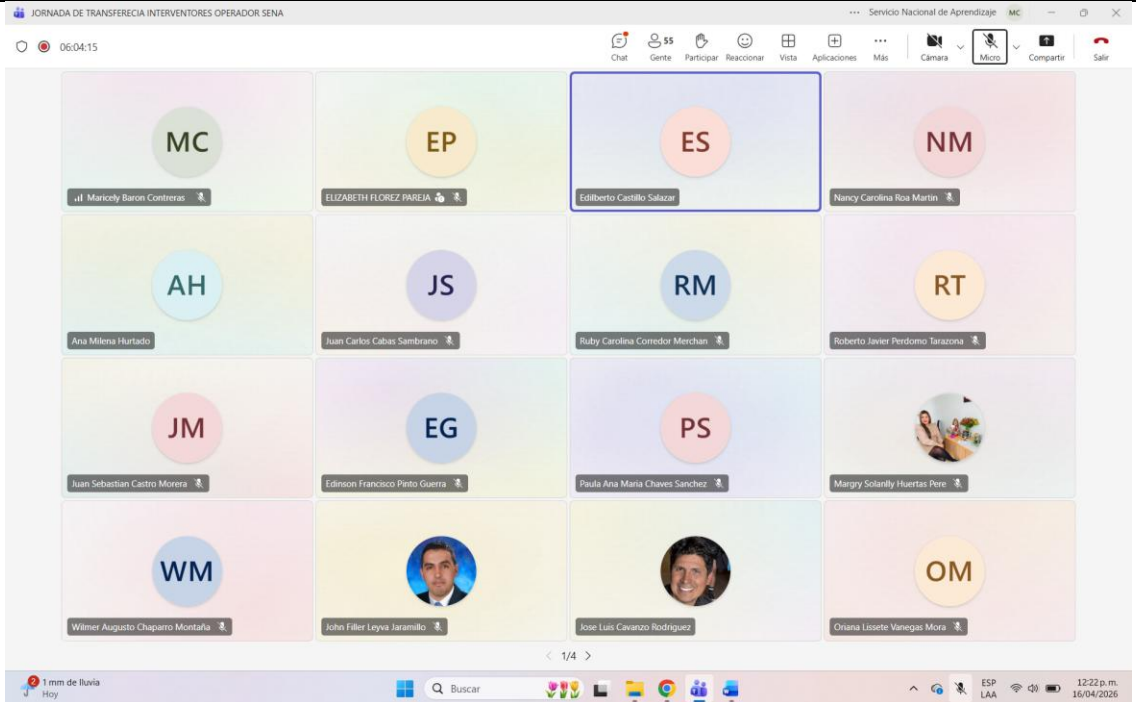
JORNADA DE TRANSFERECIA INTERVENTORES OPERADOR SENA

... Servicio Nacional de Aprendizaje MC

06:04:15

Chat
55 Gente
Participar
Reaccionar
Vista
Aplicaciones
Más
Cámara
Micro
Compartir
Salir

MC
Maricely Baron Contreras

EP
ELIZABETH FLOREZ PAREJA

ES
Edilberto Castillo Salazar

NM
Nancy Carolina Roa Martin

AH
Ana Milena Hurtado

JS
Juan Carlos Cabas Sambrano

RM
Ruby Carolina Corredor Merchan

RT
Roberto Javier Perdomo Tarazona

JM
Juan Sebastian Castro Morera

EG
Edinson Francisco Pinto Guerra

PS
Paula Ana Maria Chaves Sanchez

Margry Solanlly Huertas Pere

WM
Wilmer Augusto Chaparro Montaña

John Filler Leyva Jaramillo

Jose Luis Cavanzo Rodriguez

OM
Oriana Lissete Vanegas Mora

1/4

2
1 mm de lluvia
Hoy

Buscar

ESP
LAA

12:22 p. m.
16/04/2026